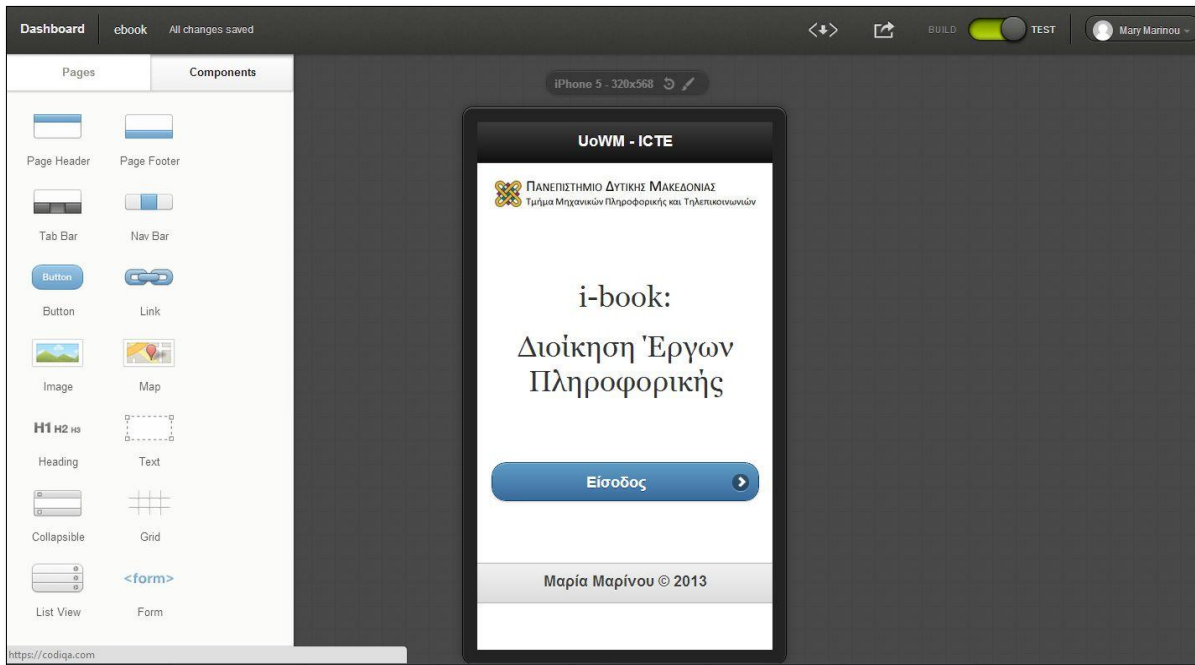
Dashboard ebook All changes saved

BUILD TEST Mary Marinou

Pages Components

Page Header Page Footer

Tab Bar Nav Bar

Button

Button Link

Image Map

H1 H2 H3

Heading Text

Collapsible Grid

<form>

List View Form

https://codiqa.com

iPhone 5 - 320x568

UoWM - ICTE

Πανεπιστημιο Δυτικης Μακεδονιας
Τμήμα Μηχανικών Πληροφορικής και Τηλεπικοινωνιών

i-book:

Διοίκηση Έργων Πληροφορικής

Είσοδος

Μαρία Μαρίνου © 2013